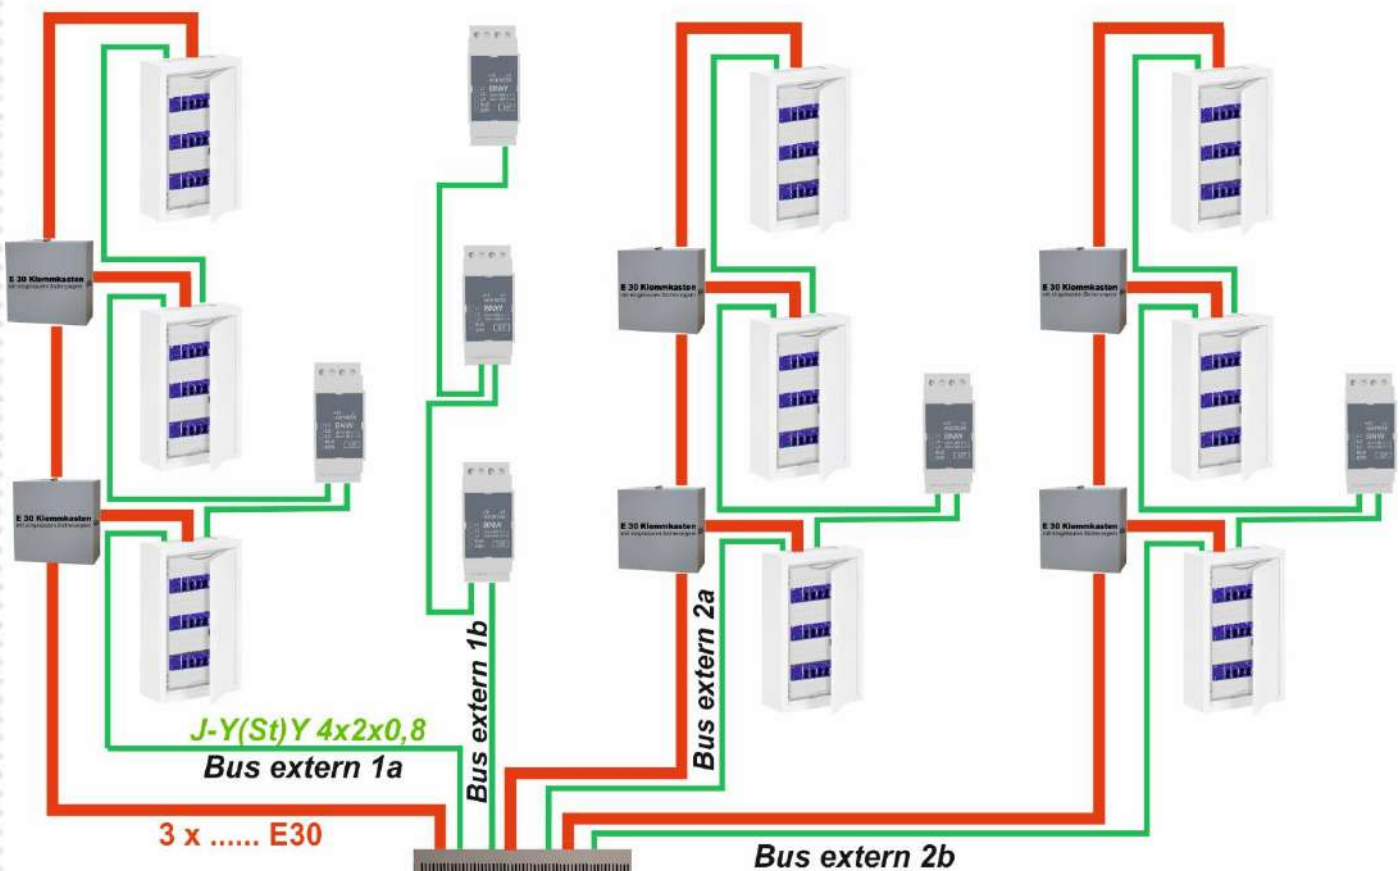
E 30 Klemmkasten
mit eingebauten Sicherungen

BNW

E 30 Klemmkasten
mit eingebauten Sicherungen

BNW

BNW

BNA

E 30 Klemmkasten
mit eingebauten Sicherungen

BNW

E 30 Klemmkasten
mit eingebauten Sicherungen

E 30 Klemmkasten
mit eingebauten Sicherungen

BNW

E 30 Klemmkasten
mit eingebauten Sicherungen

J-Y(St)Y 4x2x0,8

Bus extern 1a

Bus extern 1b

Bus extern 2a

3 x ...... E30

Bus extern 2b